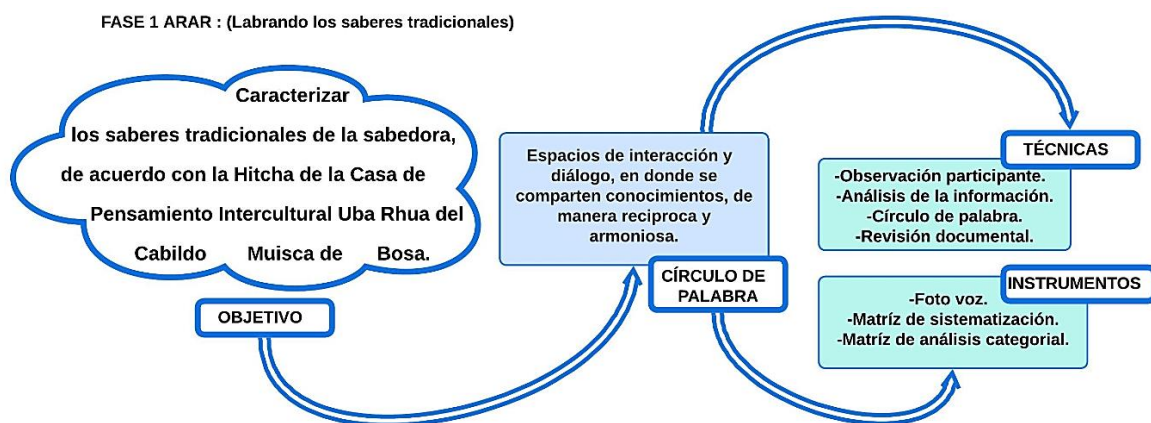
FASE 1 ARAR : (Labrando los saberes tradicionales)

Caracterizar los saberes tradicionales de la sabedora, de acuerdo con la Hitcha de la Casa de Pensamiento Intercultural Uba Rhua del Cabildo Muisca de Bosa.

OBJETIVO

Espacios de interacción y diálogo, en donde se comparten conocimientos, de manera reciproca y armoniosa.

CÍRCULO DE PALABRA

TÉCNICAS

-Observación participante.
-Análisis de la información.
-Círculo de palabra.
-Revisión documental.

INSTRUMENTOS

-Foto voz.
-Matríz de sistematización.
-Matríz de análisis categorial.